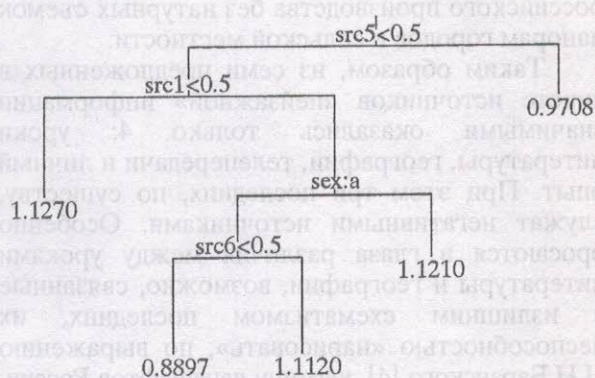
src5<0.5
src1<0.5
0.9708
sex:a
1.1270
src6<0.5
1.1210
0.8897
1.1120

Таким образом, из семи предложенных источников надежными информационными оказались только 4: уроки литературы, географии, телепередачи и личный опыт. При этом три последних, по существу, служат негативными источниками. Особенно бросается в глаза разница между уроками литературы и географии, возможно, связанные с нашими схематизмом последних, их неспособностью «наполнить» по выражению